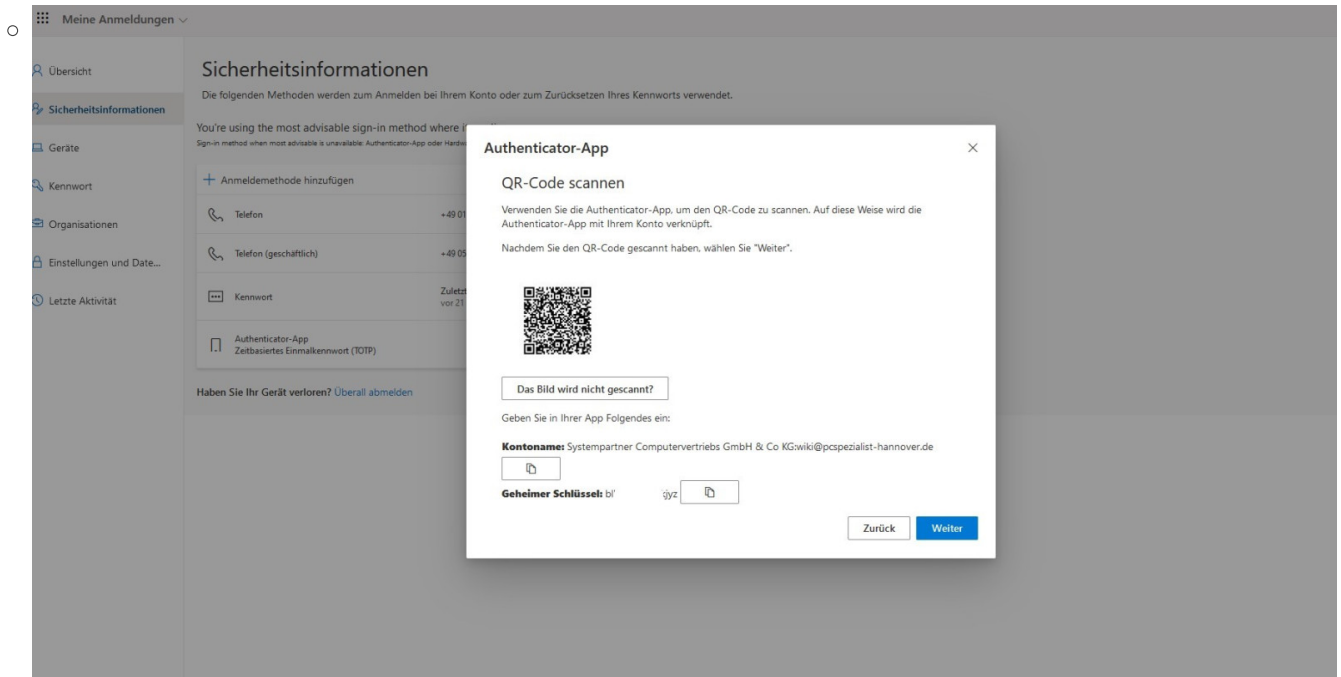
Meine Anmeldungen

Übersicht
Sicherheitsinformationen
Geräte
Kennwort
Organisationen
Einstellungen und Date...
Letzte Aktivität

Sicherheitsinformationen

Die folgenden Methoden werden zum Anmelden bei Ihrem Konto oder zum Zurücksetzen Ihres Kennworts verwendet.

You're using the most advisable sign-in method where i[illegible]

Sign-in method when most advisable is unavailable: Authenticator-App oder Hardw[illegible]

+ Anmeldemethode hinzufügen

Telefon +49 01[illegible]

Telefon (geschäftlich) +49 05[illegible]

Kennwort Zuletzt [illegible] vor 21 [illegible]

Authenticator-App
Zeitbasiertes Einmalkennwort (TOTP)

Haben Sie Ihr Gerät verloren? Überall abmelden

Authenticator-App

QR-Code scannen

Verwenden Sie die Authenticator-App, um den QR-Code zu scannen. Auf diese Weise wird die Authenticator-App mit Ihrem Konto verknüpft.

Nachdem Sie den QR-Code gescannt haben, wählen Sie "Weiter".

Das Bild wird nicht gescannt?

Geben Sie in Ihrer App Folgendes ein:

Kontoname: Systempartner Computervertriebs GmbH & Co KG:wiki@pcspezialist-hannover.de

Geheimer Schlüssel: bl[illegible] gjyz

Zurück

Weiter